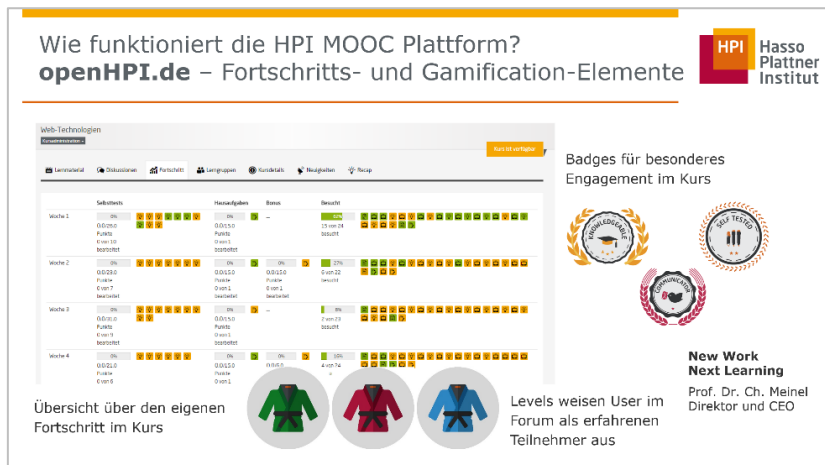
Wie funktioniert die HPI MOOC Plattform?
**openHPI.de** – Fortschritts- und Gamification-Elemente

HPI Hasso Plattner Institut

Web-Technologien

Kurs ist verfügbar

Lernmaterial Diskussionen Fortschritt Lerngruppen Kursdetails Neuigkeiten Recap

| | Selbsttests | | Hausaufgaben | Bonus | Besucht |
|---|---|---|---|---|---|
| Woche 1 | 0% 0.0/29.0 Punkte 0 von 10 bearbeitet | | 0% 0.0/15.0 Punkte 0 von 1 bearbeitet | — | 63% 15 von 24 besucht |
| Woche 2 | 0% 0.0/29.0 Punkte 0 von 7 bearbeitet | | 0% 0.0/15.0 Punkte 0 von 1 bearbeitet | 0% 0.0/15.0 Punkte 0 von 1 bearbeitet | 27% 6 von 22 besucht |
| Woche 3 | 0% 0.0/31.0 Punkte 0 von 9 bearbeitet | | 0% 0.0/15.0 Punkte 0 von 1 bearbeitet | — | 8% 2 von 23 besucht |
| Woche 4 | 0% 0.0/21.0 Punkte 0 von 6 | | 0% 0.0/15.0 Punkte | 0% 0.0/15.0 | 10% 4 von 24 |

Badges für besonderes Engagement im Kurs

KNOWLEDGEABLE

SELF TESTED

COMMUNICATION

Übersicht über den eigenen Fortschritt im Kurs

Levels weisen User im Forum als erfahrenen Teilnehmer aus

New Work
Next Learning

Prof. Dr. Ch. Meinel
Direktor und CEO